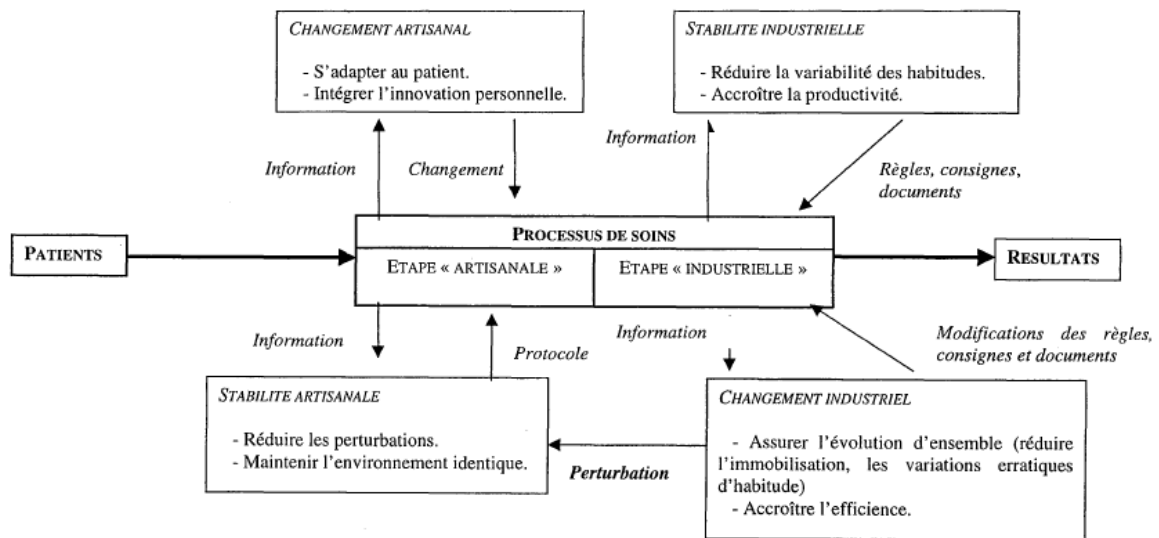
CHANGEMENT ARTISANAL

- S'adapter au patient.
- Intégrer l'innovation personnelle.

STABILITE INDUSTRIELLE

- Réduire la variabilité des habitudes.
- Accroître la productivité.

Information

Changement

Information

Règles, consignes, documents

PATIENTS

PROCESSUS DE SOINS

ETAPE « ARTISANALE »

ETAPE « INDUSTRIELLE »

RESULTATS

Information

Protocole

Information

Modifications des règles, consignes et documents

STABILITE ARTISANALE

- Réduire les perturbations.
- Maintenir l'environnement identique.

Perturbation

CHANGEMENT INDUSTRIEL

- Assurer l'évolution d'ensemble (réduire l'immobilisation, les variations erratiques d'habitude)
- Accroître l'efficience.